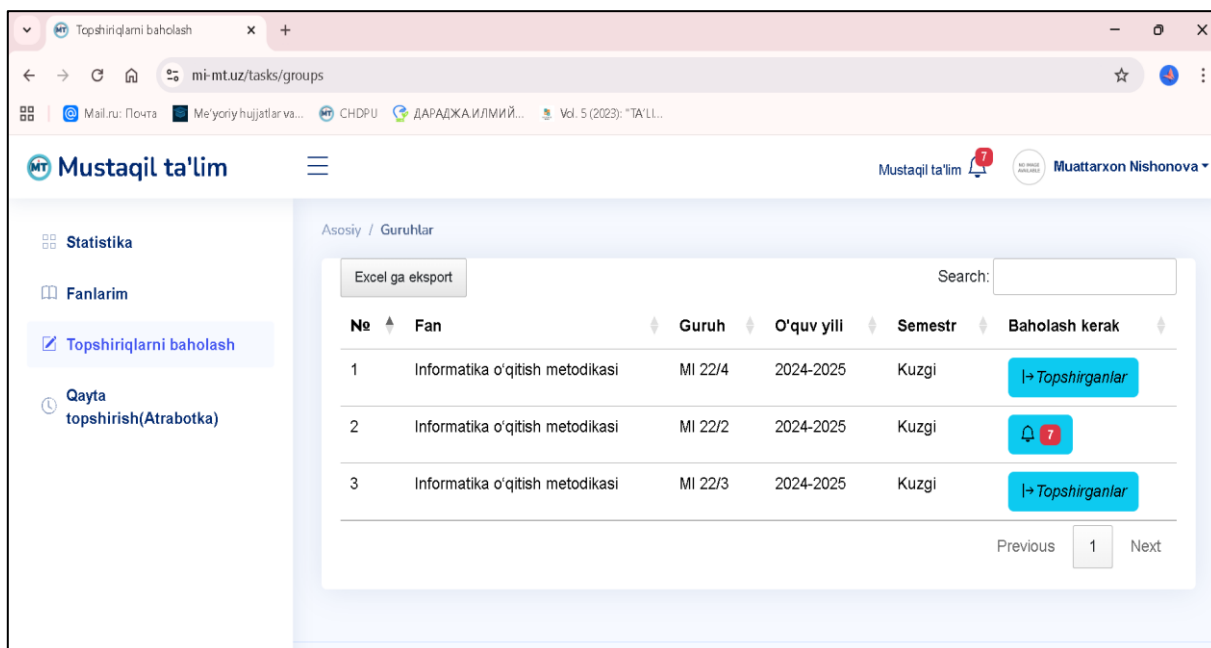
Topshiriqlarni baholash
mi-mt.uz/tasks/groups
Mail.ru: Почта | Me'yoriy hujjatlar va... | CHDPU | ДАРАДЖА.ИЛМИЙ... | Vol. 5 (2023): "TA'LI...

MT Mustaqil ta'lim
Mustaqil ta'lim 7
NO IMAGE AVAILABLE
Muattarxon Nishonova

Statistika
Fanlarim
Topshiriqlarni baholash
Qayta topshirish(Atrabotka)

Asosiy / Guruhlar

Excel ga eksport
Search:

| № | Fan | Guruh | O'quv yili | Semestr | Baholash kerak |
|---|---|---|---|---|---|
| 1 | Informatika o'qitish metodikasi | MI 22/4 | 2024-2025 | Kuzgi | Topshirganlar |
| 2 | Informatika o'qitish metodikasi | MI 22/2 | 2024-2025 | Kuzgi | 7 |
| 3 | Informatika o'qitish metodikasi | MI 22/3 | 2024-2025 | Kuzgi | Topshirganlar |

Previous 1 Next